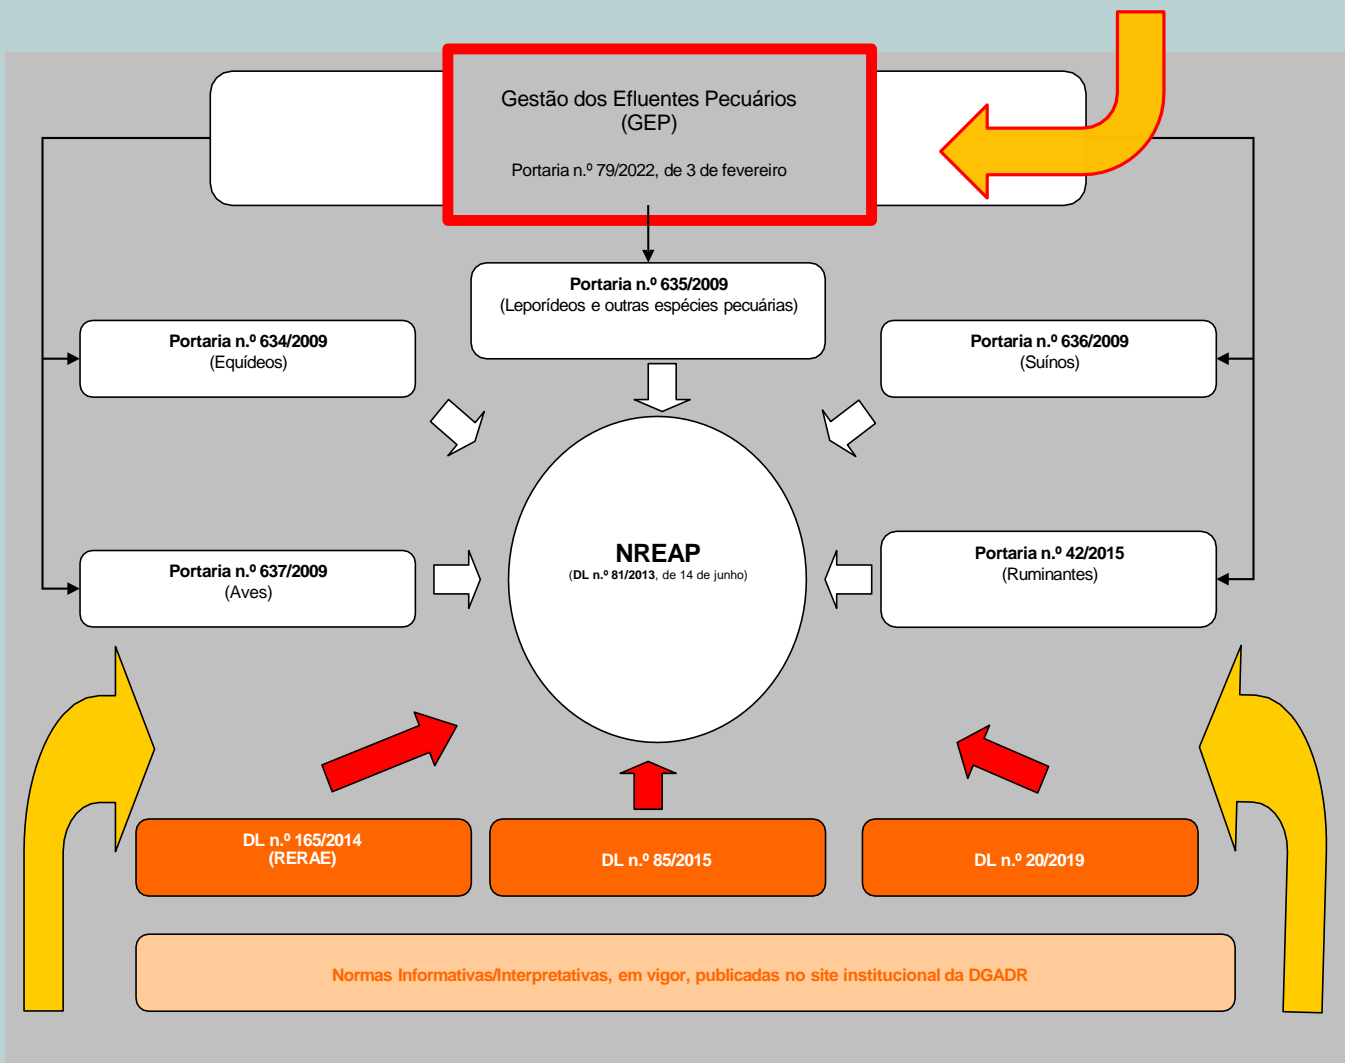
Gestão dos Efluentes Pecuários
(GEP)

Portaria n.º 79/2022, de 3 de fevereiro

**Portaria n.º 635/2009**
(Leporídeos e outras espécies pecuárias)

**Portaria n.º 634/2009**
(Equídeos)

**Portaria n.º 636/2009**
(Suínos)

**NREAP**
(**DL n.º 81/2013**, de 14 de junho)

**Portaria n.º 637/2009**
(Aves)

**Portaria n.º 42/2015**
(Ruminantes)

**DL n.º 165/2014**
**(RERAE)**

**DL n.º 85/2015**

**DL n.º 20/2019**

Normas Informativas/Interpretativas, em vigor, publicadas no site institucional da DGADR